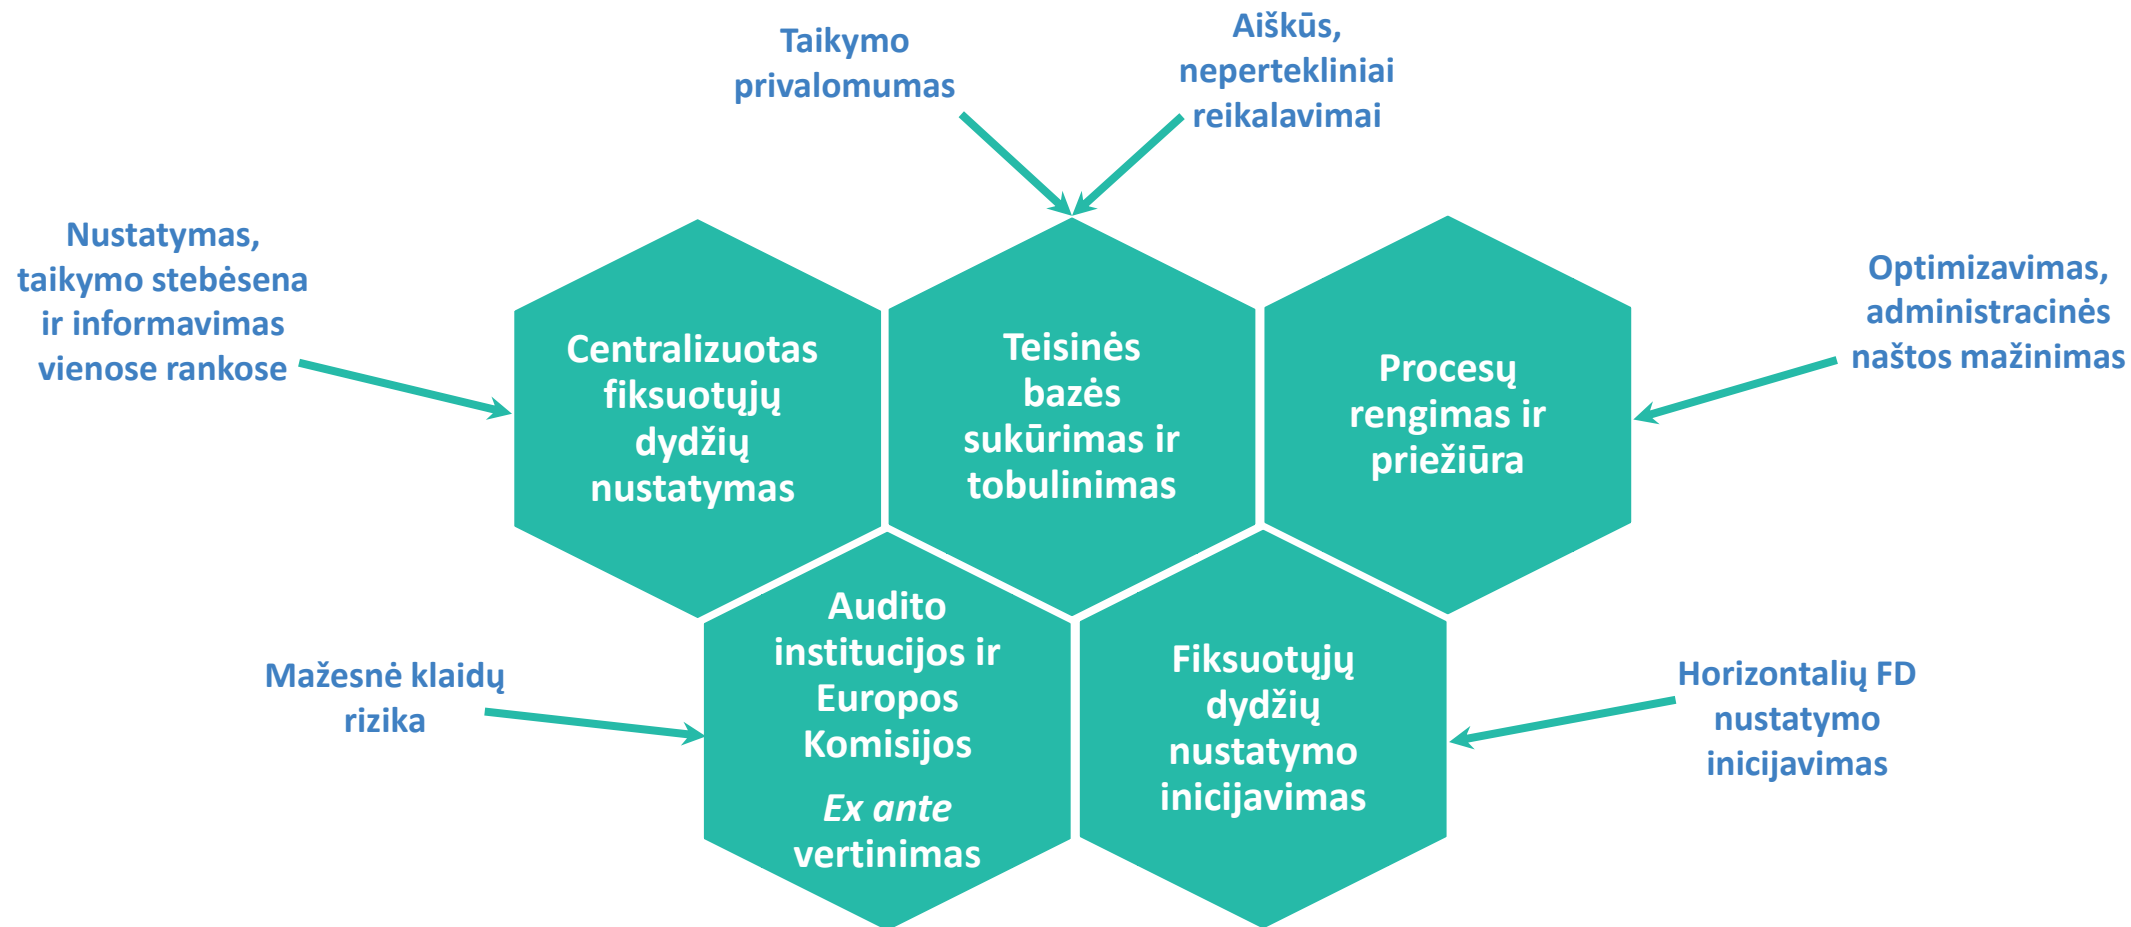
Taikymo privalomumas

Aiškūs, neperteklinaiai reikalavimai

Nustatymas, taikymo stebėsena ir informavimas vienose rankose

Centralizuotas fiksuotųjų dydžių nustatymas

Teisinės bazės sukūrimas ir tobulinimas

Procesų rengimas ir priežiūra

Optimizavimas, administracinės naštos mažinimas

Mažesnė klaidų rizika

Audito institucijos ir Europos Komisijos *Ex ante* vertinimas

Fiksuotųjų dydžių nustatymo inicijavimas

Horizontalių FD nustatymo inicijavimas